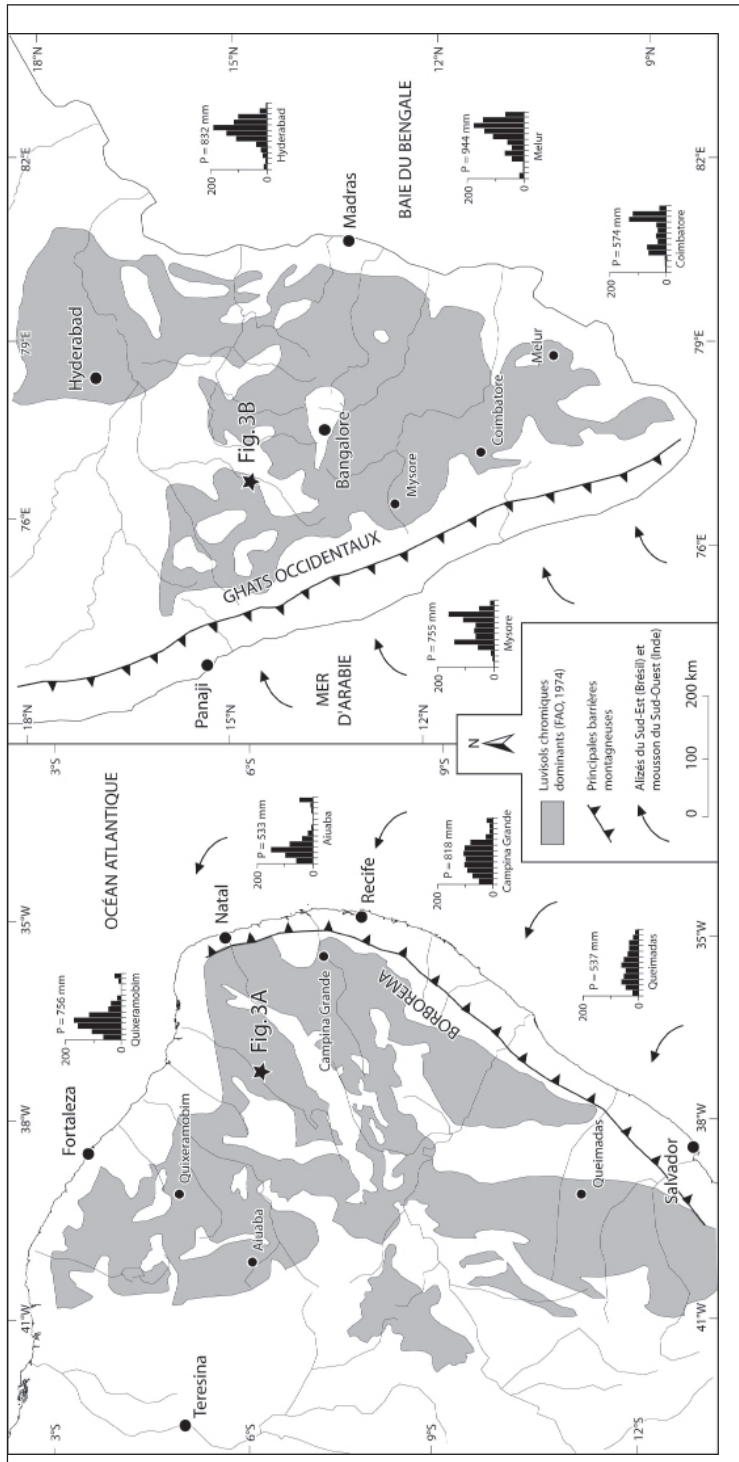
OCÉAN ATLANTIQUE

Fortaleza
Natal
Recife
Salvador
Teresina
Quixeramobim
Aiuaba
Campina Grande
Queimadas
Fig. 3A
BORBOREMA

3°S
6°S
9°S
12°S
41°W
38°W
35°W

P = 756 mm
200
0
Quixeramobim

P = 533 mm
200
0
Aiuaba

P = 818 mm
200
0
Campina Grande

P = 537 mm
200
0
Queimadas

N

Luvisols chromiques dominants (FAO, 1974)
Principales barrières montagneuses
Alizés du Sud-Est (Brésil) et mousson du Sud-Ouest (Inde)

0 100 200 km

BAIE DU BENGALE
MER D'ARABIE
GHATS OCCIDENTAUX

Hyderabad
Panaji
Fig. 3B
Bangalore
Madras
Mysore
Coimbatore
Melur

18°N
15°N
12°N
9°N
76°E
79°E
82°E

P = 832 mm
200
0
Hyderabad

P = 944 mm
200
0
Melur

P = 574 mm
200
0
Coimbatore

P = 755 mm
200
0
Mysore